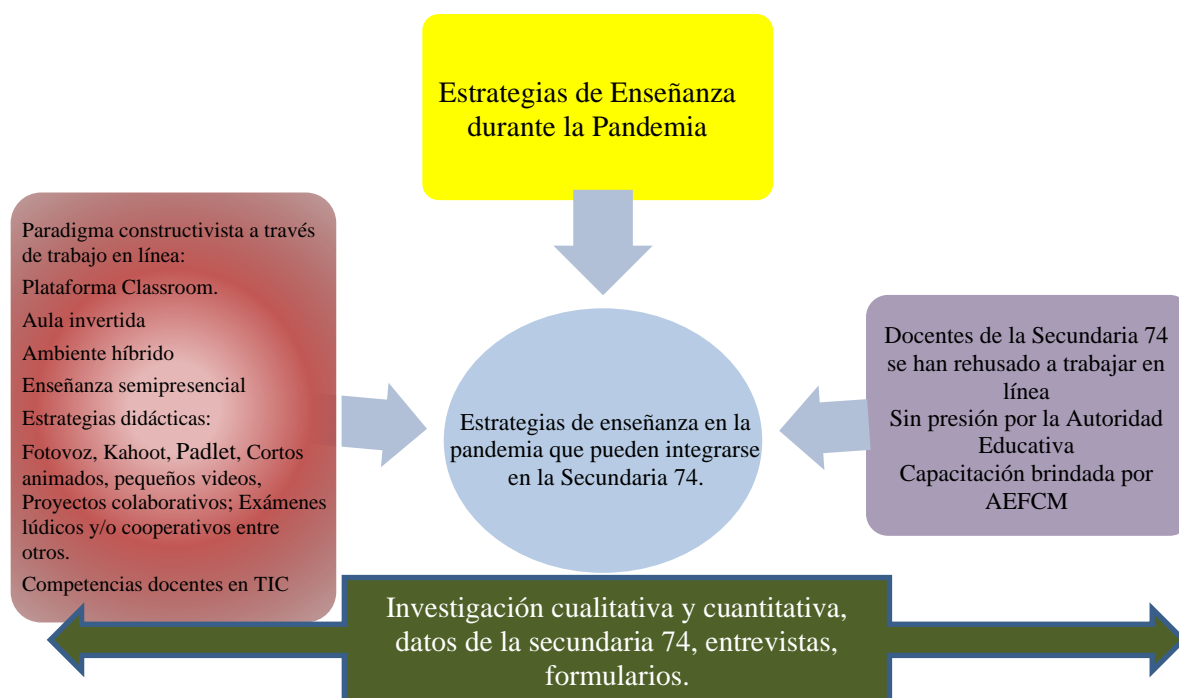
Estrategias de Enseñanza durante la Pandemia

Paradigma constructivista a través de trabajo en línea:

Plataforma Classroom.

Aula invertida

Ambiente híbrido

Enseñanza semipresencial

Estrategias didácticas:

Fotovoz, Kahoot, Padlet, Cortos animados, pequeños videos, Proyectos colaborativos; Exámenes lúdicos y/o cooperativos entre otros.

Competencias docentes en TIC

Estrategias de enseñanza en la pandemia que pueden integrarse en la Secundaria 74.

Docentes de la Secundaria 74 se han rehusado a trabajar en línea
Sin presión por la Autoridad Educativa
Capacitación brindada por AEFCM

Investigación cualitativa y cuantitativa, datos de la secundaria 74, entrevistas, formularios.